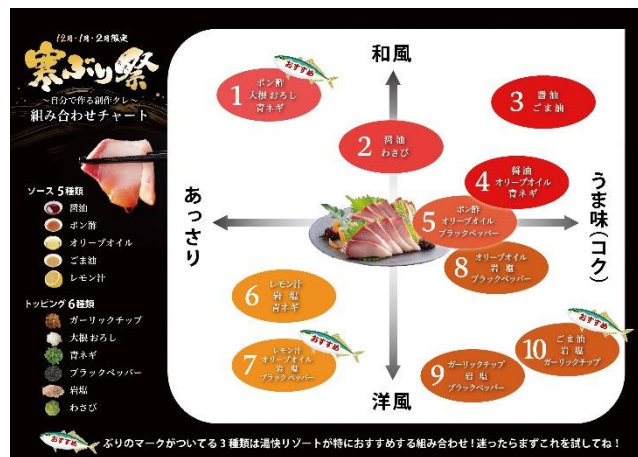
12月・1月・2月限定

寒ぶり祭

〜自分で作る創作タレ〜

組み合わせチャート

ソース 5種類

醤油

ポン酢

オリーブオイル

ごま油

レモン汁

トッピング 6種類

ガーリックチップ

大根おろし

青ネギ

ブラックペッパー

岩塩

わさび

和風

洋風

あっさり

うま味(コク)

おすすめ

1 ポン酢 大根おろし 青ネギ

2 醤油 わさび

3 醤油 ごま油

4 醤油 オリーブオイル 青ネギ

5 ポン酢 オリーブオイル ブラックペッパー

6 レモン汁 岩塩 青ネギ

おすすめ

7 レモン汁 オリーブオイル 岩塩 ブラックペッパー

8 オリーブオイル 岩塩 ブラックペッパー

9 ガーリックチップ 岩塩 ブラックペッパー

おすすめ

10 ごま油 岩塩 ガーリックチップ

おすすめ ぶりのマークがついてる3種類は湯快リゾートが特におすすめする組み合わせ!迷ったらまずこれを試してね!